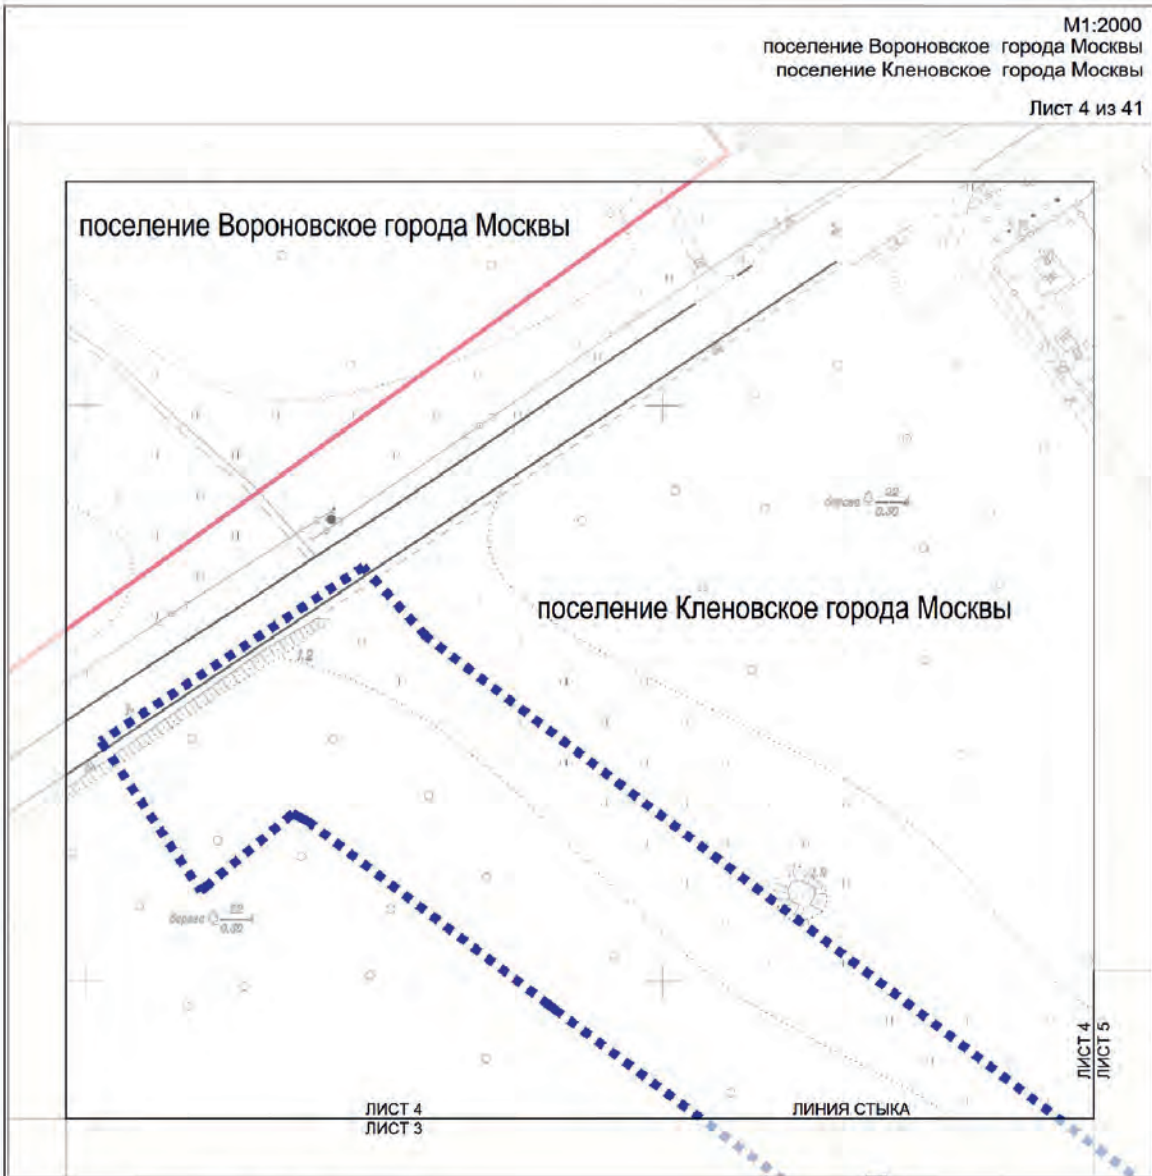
М1:2000
поселение Вороновское города Москвы
поселение Кленовское города Москвы

Лист 4 из 41

поселение Вороновское города Москвы

береза $\frac{22}{0.30}$

поселение Кленовское города Москвы

1.2

1.5

береза $\frac{22}{0.30}$

ЛИСТ 4
ЛИСТ 5

ЛИСТ 4
ЛИСТ 3

ЛИНИЯ СТЫКА